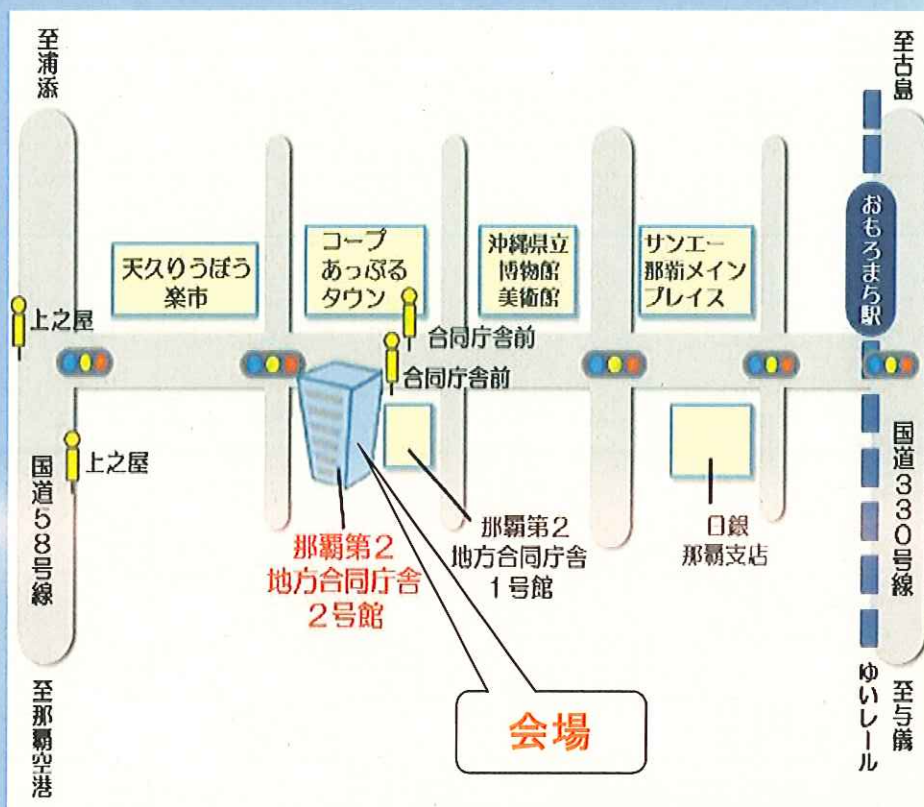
至浦添

至古島

天久りうぼう楽市

コープあっぷるタウン

沖縄県立博物館美術館

サンエー那覇メインプレイス

おもろまち駅

上之屋

合同庁舎前

合同庁舎前

上之屋

国道58号線

国道330号線

那覇第2地方合同庁舎2号館

那覇第2地方合同庁舎1号館

日銀那覇支店

会場

至那覇空港

ゆいレール

至与儀